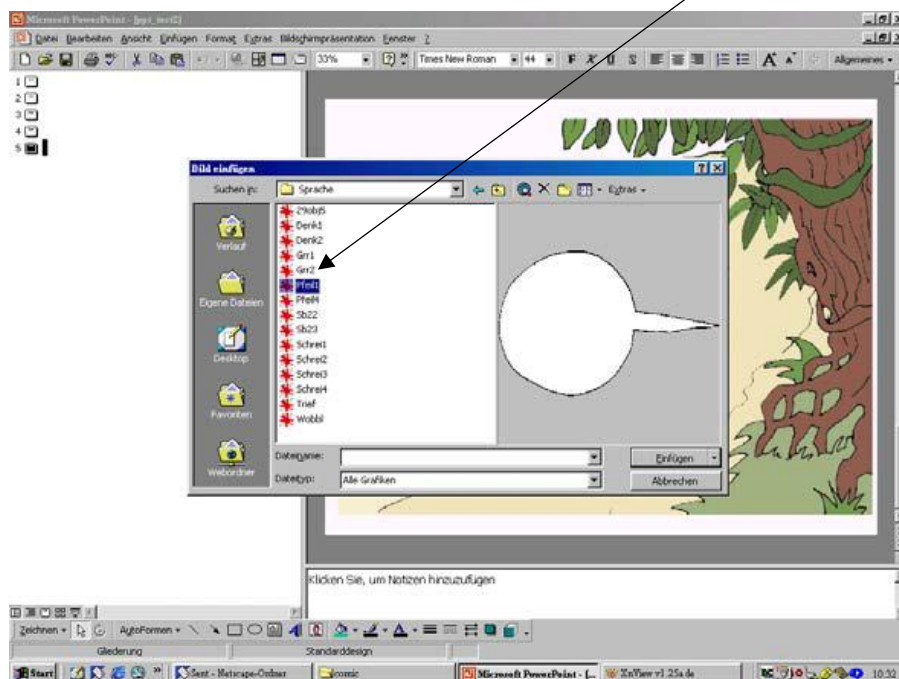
Microsoft PowerPoint - [ppt_test2]

Datei Bearbeiten Ansicht Einfügen Format Extras Bildschirmpräsentation Fenster ?

33% Times New Roman 44 F K U S A A Allgemeines

1
2
3
4
5

Bild einfügen

Suchen in: Sprache Extras

Verlauf
Eigene Dateien
Desktop
Favoriten
Webordner

29obj5
Denk1
Denk2
Grr1
Grr2
Pfeil1
Pfeil4
Sb22
Sb23
Schrei1
Schrei2
Schrei3
Schrei4
Trief
Wobbl

Dateiname:
Dateityp: Alle Grafiken

Einfügen
Abbrechen

Klicken Sie, um Notizen hinzuzufügen

Zeichnen AutoFormen

Gliederung Standarddesign

Start Sent - Netscape-Ordner comic Microsoft PowerPoint - [... XnView v1.25a.de 10:32